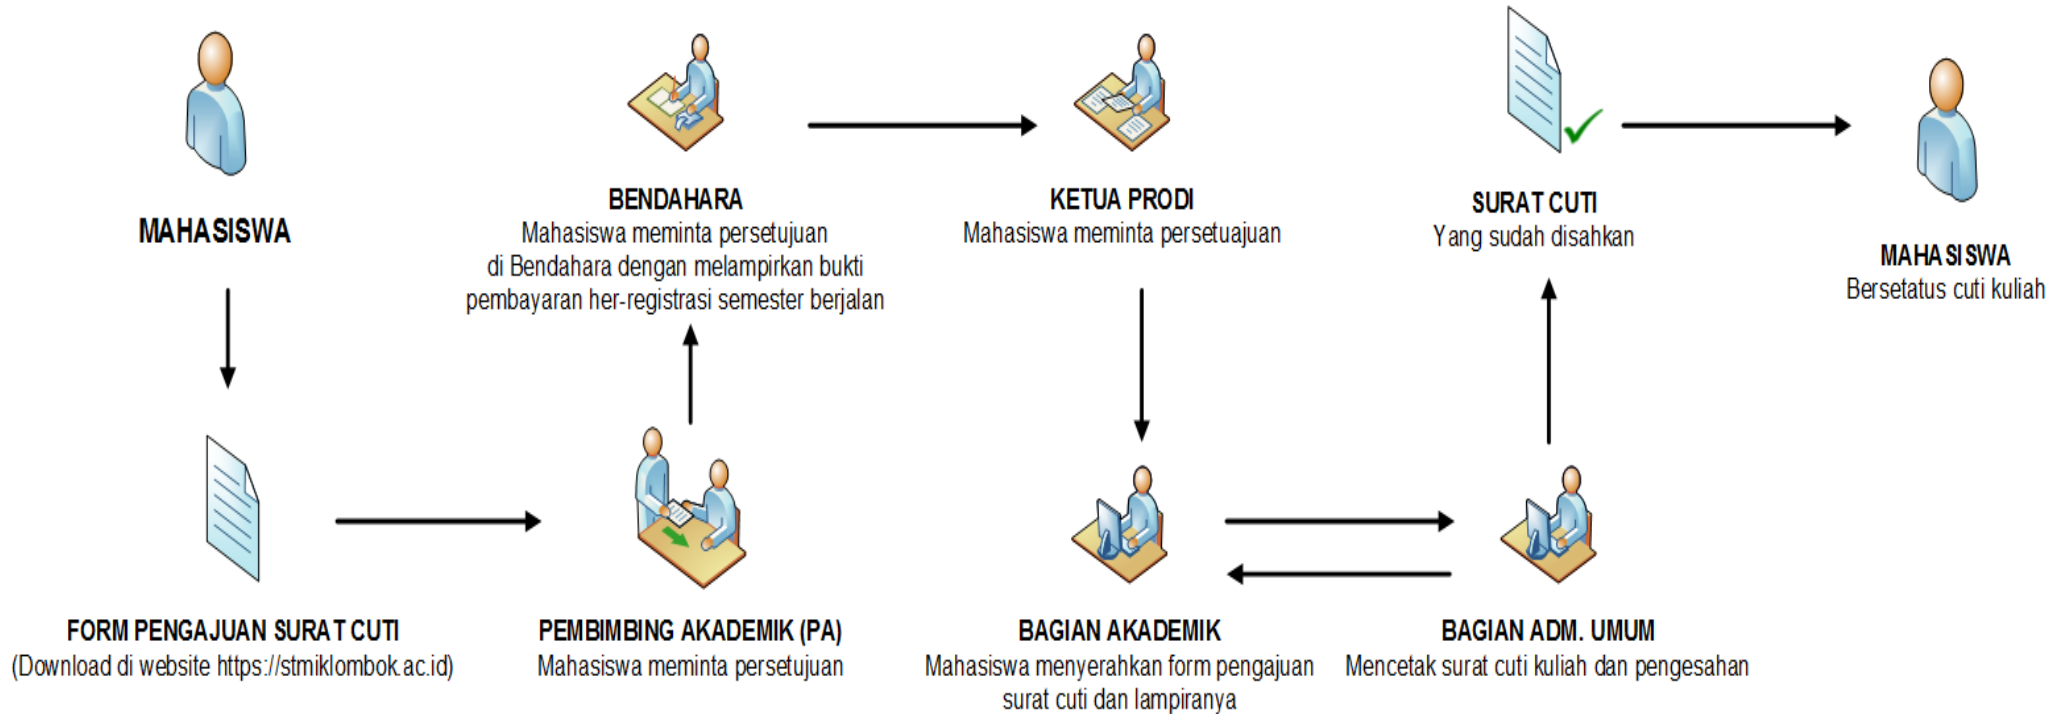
MAHASISWA

BENDAHARA
Mahasiswa meminta persetujuan di Bendahara dengan melampirkan bukti pembayaran her-registrasi semester berjalan

KETUA PRODI
Mahasiswa meminta persetuajuan

SURAT CUTI
Yang sudah disahkan

MAHASISWA
Bersetatus cuti kuliah

FORM PENGAJUAN SURAT CUTI
(Download di website https://stmiklombok.ac.id)

PEMBIMBING AKADEMIK (PA)
Mahasiswa meminta persetujuan

BAGIAN AKADEMIK
Mahasiswa menyerahkan form pengajuan surat cuti dan lampiranya

BAGIAN ADM. UMUM
Mencetak surat cuti kuliah dan pengesahan